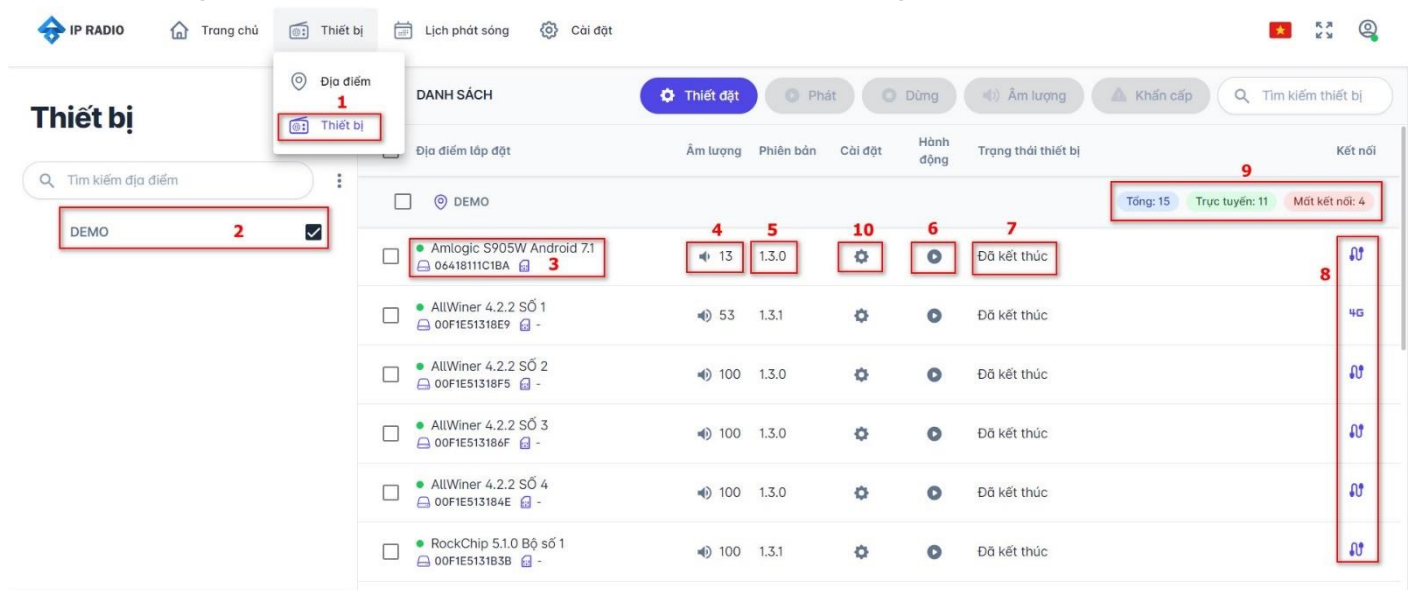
IP RADIO Trang chủ Thiết bị Lịch phát sóng Cài đặt

Địa điểm
1
Thiết bị

Thiết bị

Tìm kiếm địa điểm

DEMO 2

DANH SÁCH

Thiết đặt Phát Dừng Âm lượng Khẩn cấp Tìm kiếm thiết bị

| | Địa điểm lắp đặt | Âm lượng | Phiên bản | Cài đặt | Hành động | Trạng thái thiết bị | Kết nối |
|---|---|---|---|---|---|---|---|
| | DEMO | | | | | | Tổng: 15 Trực tuyến: 11 Mất kết nối: 4 |
| | Amlogic S905W Android 7.1 06418111C1BA 3 | 13 | 1.3.0 | | | Đã kết thúc | |
| | AllWiner 4.2.2 SỐ 1 00F1E51318E9 - | 53 | 1.3.1 | | | Đã kết thúc | 4G |
| | AllWiner 4.2.2 SỐ 2 00F1E51318F5 - | 100 | 1.3.0 | | | Đã kết thúc | |
| | AllWiner 4.2.2 SỐ 3 00F1E513186F - | 100 | 1.3.0 | | | Đã kết thúc | |
| | AllWiner 4.2.2 SỐ 4 00F1E513184E - | 100 | 1.3.0 | | | Đã kết thúc | |
| | RockChip 5.1.0 Bộ số 1 00F1E5131B3B - | 100 | 1.3.1 | | | Đã kết thúc | |

4 5 10 6 7 8 9